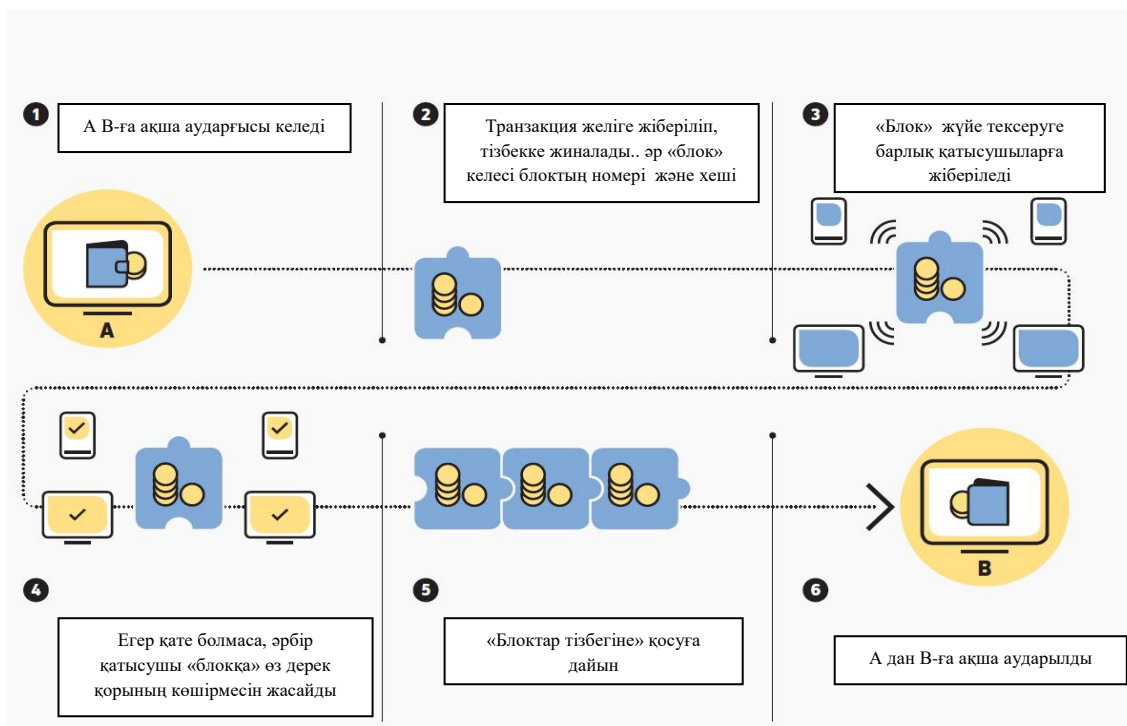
1

А В-ға ақша аударғысы келеді

2

Транзакция желіге жіберіліп, тізбекке жиналады.. әр «блок» келесі блоктың номері және хеші

3

«Блок» жүйе тексеруге барлық қатысушыларға жіберіледі

А

4

Егер қате болмаса, әрбір қатысушы «блокқа» өз дерек қорының көшірмесін жасайды

5

«Блоктар тізбегіне» қосуға дайын

6

А дан В-ға ақша аударылды

В